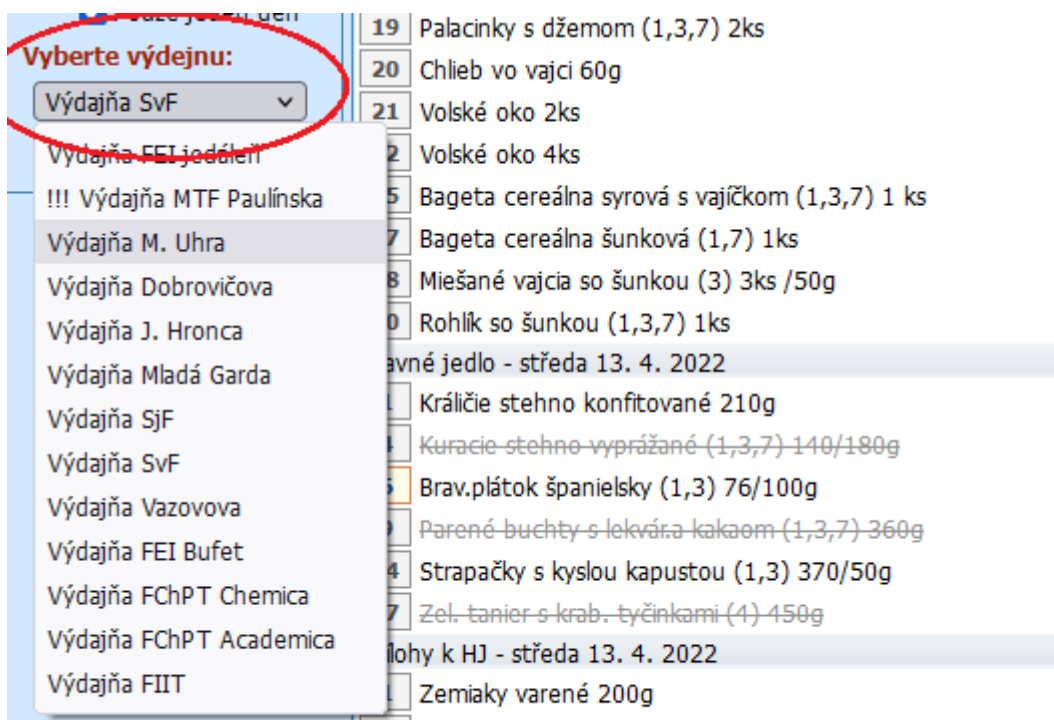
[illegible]

Vyberte výdejnu:

Výdajňa SvF

Výdajňa FEI jedáleň
!!! Výdajňa MTF Paulínska
Výdajňa M. Uhra
Výdajňa Dobrovičova
Výdajňa J. Hronca
Výdajňa Mladá Garda
Výdajňa SjF
Výdajňa SvF
Výdajňa Vazovova
Výdajňa FEI Bufet
Výdajňa FChPT Chemica
Výdajňa FChPT Academica
Výdajňa FIIT

| | |
|---|---|
| 19 | Palacinky s džemom (1,3,7) 2ks |
| 20 | Chlieb vo vajci 60g |
| 21 | Volské oko 2ks |
| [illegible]2 | Volské oko 4ks |
| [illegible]5 | Bageta cereálna syrová s vajíčkom (1,3,7) 1 ks |
| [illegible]7 | Bageta cereálna šunková (1,7) 1ks |
| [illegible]8 | Miešané vajcia so šunkou (3) 3ks /50g |
| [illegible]0 | Rohlík so šunkou (1,3,7) 1ks |

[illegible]avné jedlo - středa 13. 4. 2022

| | |
|---|---|
| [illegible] | Králičie stehno konfitované 210g |
| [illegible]4 | Kuracie stehno vyprážané (1,3,7) 140/180g |
| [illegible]5 | Brav.plátok španielsky (1,3) 76/100g |
| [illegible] | Parené buchty s lekvár.a kakaom (1,3,7) 360g |
| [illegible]4 | Strapačky s kyslou kapustou (1,3) 370/50g |
| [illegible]7 | Zel. tanier s krab. tyčinkami (4) 450g |

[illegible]lohy k HJ - středa 13. 4. 2022

| | |
|---|---|
| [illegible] | Zemiaky varené 200g |